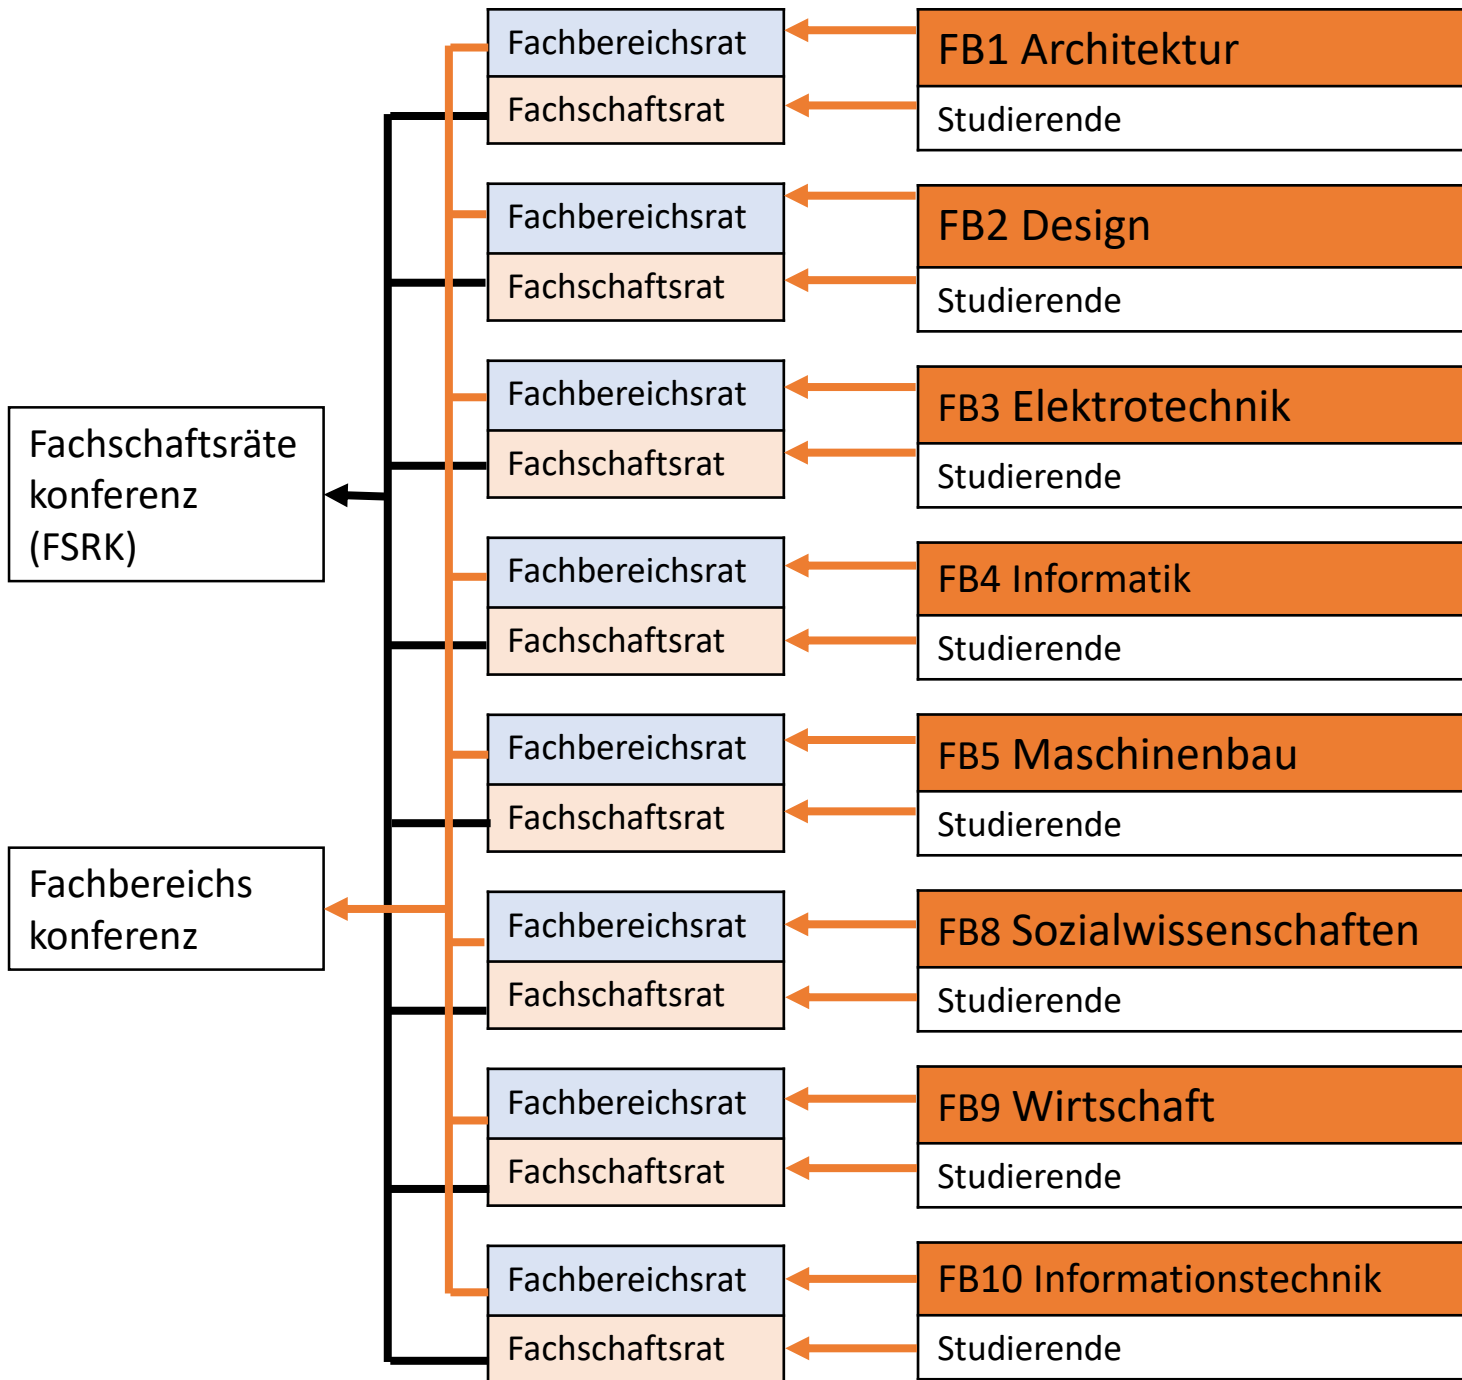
Fachschaftsräte konferenz (FSRK)

Fachbereichs konferenz

Fachbereichsrat
Fachschaftsrat
FB1 Architektur
Studierende

Fachbereichsrat
Fachschaftsrat
FB2 Design
Studierende

Fachbereichsrat
Fachschaftsrat
FB3 Elektrotechnik
Studierende

Fachbereichsrat
Fachschaftsrat
FB4 Informatik
Studierende

Fachbereichsrat
Fachschaftsrat
FB5 Maschinenbau
Studierende

Fachbereichsrat
Fachschaftsrat
FB8 Sozialwissenschaften
Studierende

Fachbereichsrat
Fachschaftsrat
FB9 Wirtschaft
Studierende

Fachbereichsrat
Fachschaftsrat
FB10 Informationstechnik
Studierende